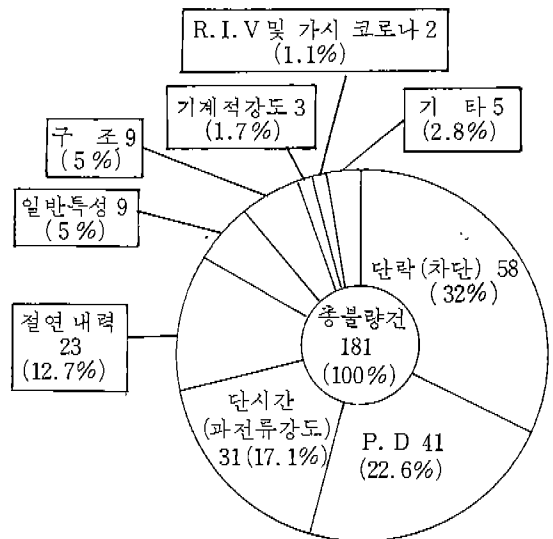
R.I.V 및 가시 코로나 2
(1.1%)

기계적강도 3
(1.7%)

기 타 5
(2.8%)

구 조 9
(5%)

일반특성 9
(5%)

단락(차단) 58
(32%)

총불량건
181
(100%)

절연 내력
23
(12.7%)

단시간
(과전류강도)
31 (17.1%)

P. D 41
(22.6%)